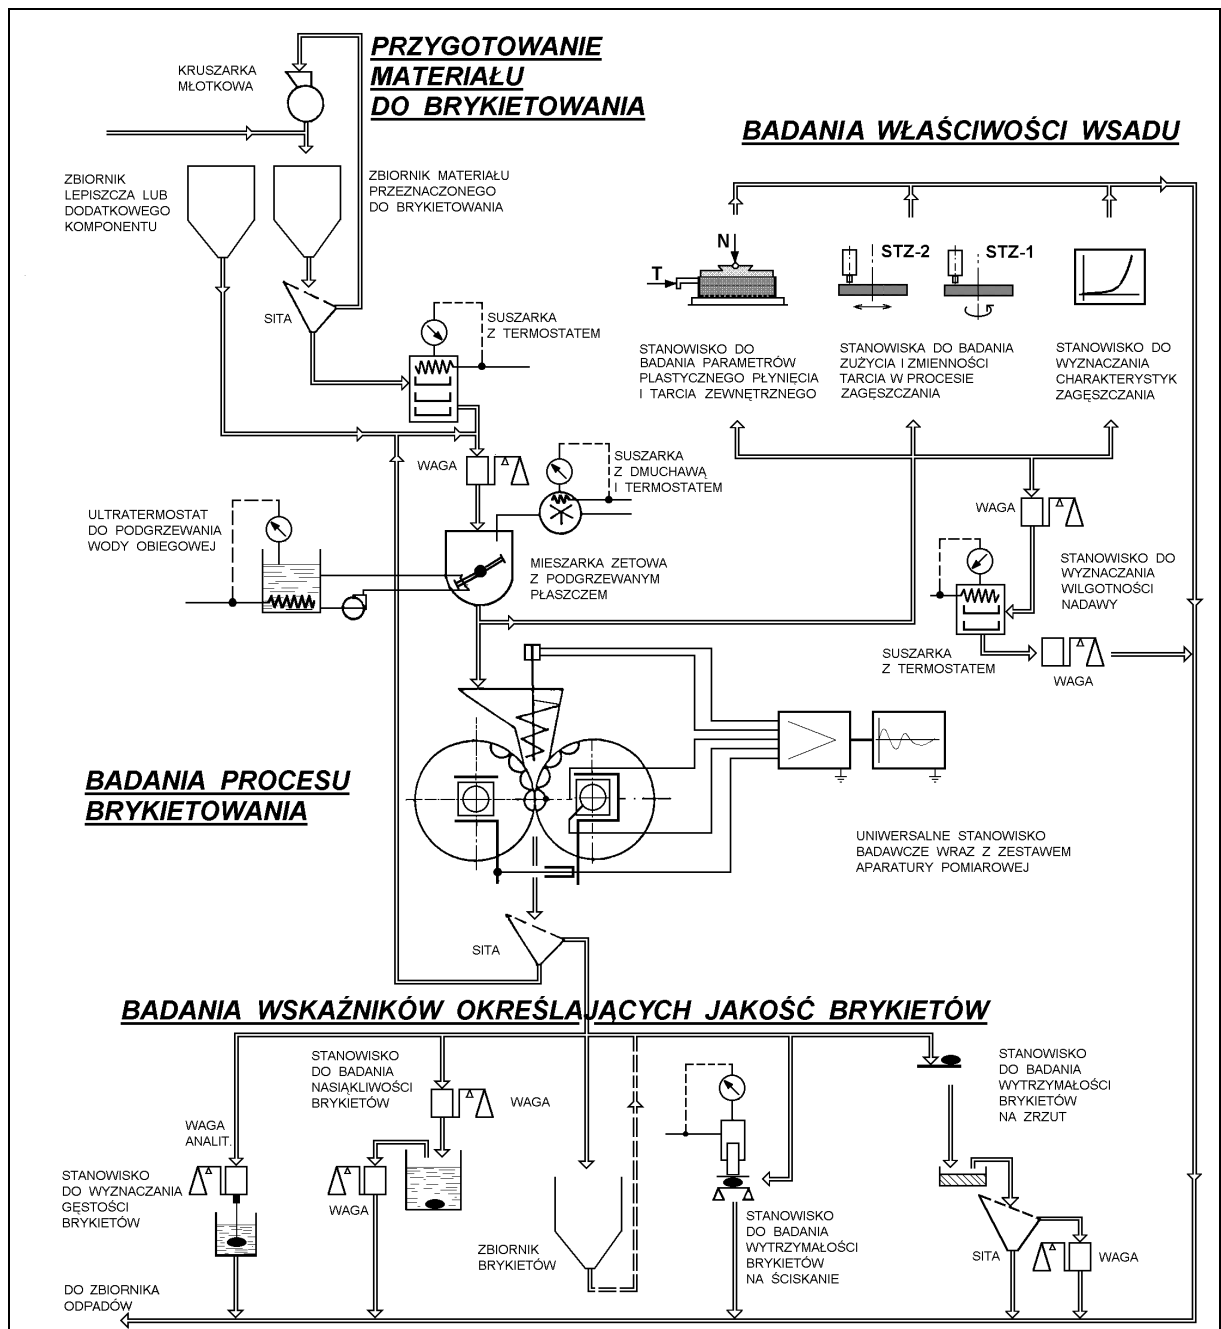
PRZYGOTOWANIE MATERIAŁU DO BRYKIETOWANIA

KRUSZARKA MŁOTKOWA

BADANIA WŁAŚCIWOŚCI WSADU

ZBIORNIK LEPISZCZA LUB DODATKOWEGO KOMPONENTU

ZBIORNIK MATERIAŁU PRZEZNACZONEGO DO BRYKIETOWANIA

N

T

STZ-2

STZ-1

SITA

SUSZARKA Z TERMOSTATEM

STANOWISKO DO BADANIA PARAMETRÓW PLASTYCZNEGO PŁYNIĘCIA I TARCIA ZEWNĘTRZNEGO

STANOWISKA DO BADANIA ZUŻYCIA I ZMIENNOŚCI TARCIA W PROCESIE ZAGĘSZCZANIA

STANOWISKO DO WYZNACZANIA CHARAKTERYSTYK ZAGĘSZCZANIA

WAGA

SUSZARKA Z DMUCHAWĄ I TERMOSTATEM

ULTRATERMOSTAT DO PODGRZEWANIA WODY OBIEGOWEJ

WAGA

MIESZARKA ZETOWA Z PODGRZEWANYM PŁASZCZEM

STANOWISKO DO WYZNACZANIA WILGOTNOŚCI NADAWY

SUSZARKA Z TERMOSTATEM

WAGA

BADANIA PROCESU BRYKIETOWANIA

UNIWERSALNE STANOWISKO BADAWCZE WRAZ Z ZESTAWEM APARATURY POMIAROWEJ

SITA

BADANIA WSKAŹNIKÓW OKREŚLAJĄCYCH JAKOŚĆ BRYKIETÓW

STANOWISKO DO BADANIA NASIĄKLIWOŚCI BRYKIETÓW

WAGA

STANOWISKO DO BADANIA WYTRZYMAŁOŚCI BRYKIETÓW NA ZRZUT

WAGA ANALIT.

STANOWISKO DO WYZNACZANIA GĘSTOŚCI BRYKIETÓW

WAGA

ZBIORNIK BRYKIETÓW

STANOWISKO DO BADANIA WYTRZYMAŁOŚCI BRYKIETÓW NA ŚCISKANIE

SITA

WAGA

DO ZBIORNIKA ODPADÓW